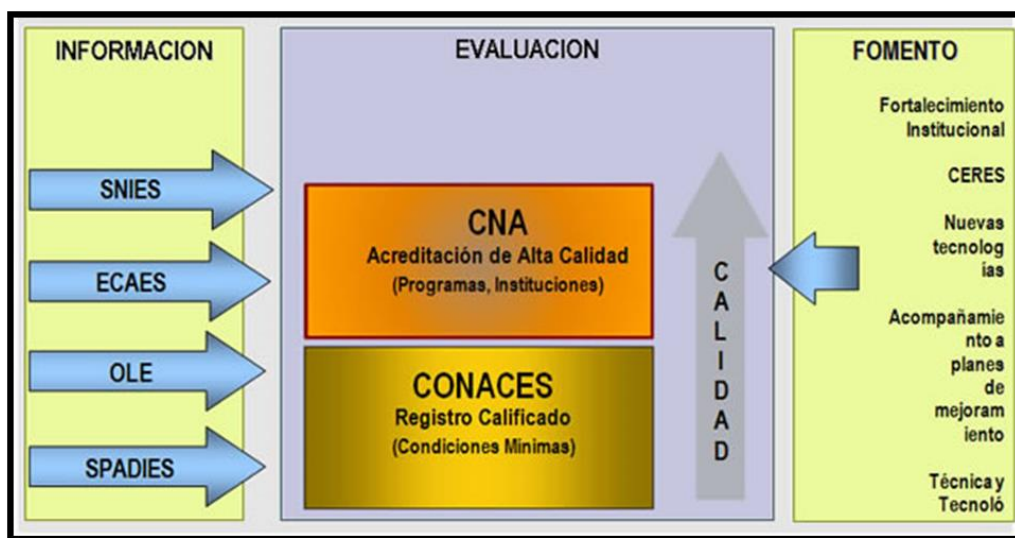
INFORMACION

SNIES

ECAES

OLE

SPADIES

EVALUACION

CNA
Acreditación de Alta Calidad
(Programas, Instituciones)

CONACES
Registro Calificado
(Condiciones Mínimas)

CALIDAD

FOMENTO

Fortalecimiento Institucional

CERES

Nuevas tecnolog ias

Acompañamie nto a planes de mejoram iento

Técnica y Tecnoló